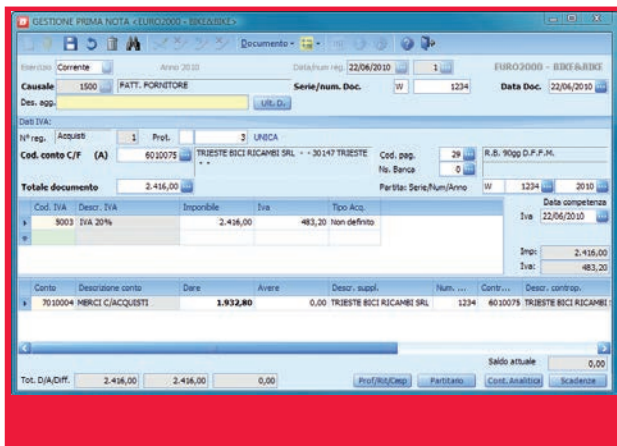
GESTIONE PRIMA NOTA <EURO2000 - BIKE&BIKE>

Documento

Esercizio Corrente Anno 2010 Data/num reg. 22/06/2010 1 EURO2000 - BIKE&BIKE

Causale 1500 FATT. FORNITORE Serie/num. Doc. W 1234 Data Doc. 22/06/2010

Des. agg. Ult. D.

Dati IVA:

N° reg. Acquisti 1 Prot. 3 UNICA

Cod. conto C/F (A) 6010075 TRIESTE BICI RICAMBI SRL - 30147 TRIESTE Cod. pag. 29 R.B. 90gg D.F.F.M.

Ns. Banca 0

Totale documento 2.416,00 Partita: Serie/Num/Anno W 1234 2010

| Cod. IVA | Descr. IVA | Imponibile | Iva | Tipo Acq. |
|---|---|---|---|---|
| 5003 | IVA 20% | 2.416,00 | 483,20 | Non definito |

Data competenza
Iva 22/06/2010

Imp: 2.416,00
Iva: 483,20

| Conto | Descrizione conto | Dare | Avere | Descr. suppl. | Num. ... | Contr... | Descr. controp. |
|---|---|---|---|---|---|---|---|
| 7010004 | MERCI C/ACQUISTI | 1.932,80 | 0,00 | TRIESTE BICI RICAMBI SRL | 1234 | 6010075 | TRIESTE BICI RICAMBI |

Saldo attuale 0,00

Tot. D/A/Diff. 2.416,00 2.416,00 0,00 Prof/Rit/Cesp Partitario Cont. Analitica Scadenze